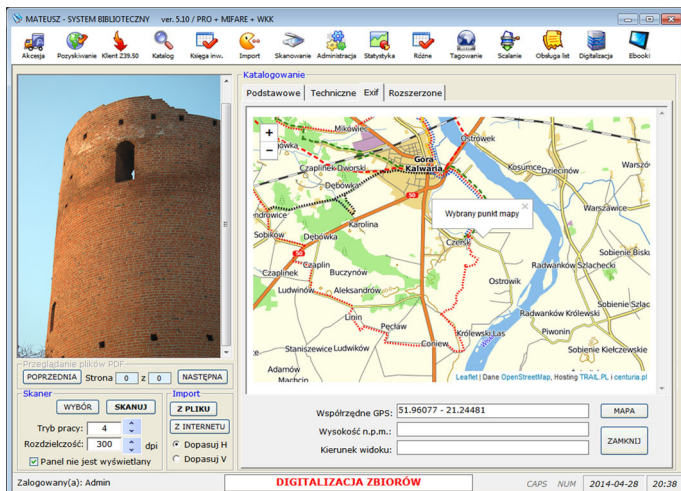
MATEUSZ - SYSTEM BIBLIOTECZNY ver. 5.10 / PRO + MIFARE + WKK

Akcesja Pozyskiwanie Klient Z39.50 Katalog Księga inw. Import Skanowanie Administracja Statystyka Różne Tagowanie Scalanie Obsługa list Digitalizacja Ebooki

Katalogowanie

Podstawowe Techniczne Exif Rozszerzone

+
−

Mikówiec
Ostrówek
Góra Kalwaria
Czaplinek Dworski
Dębówka
Kosumce
Dziecinów
Warszówice
Karolina
Warszawice
Sobików
Dębówka
Wybrany punkt mapy
Czersk
Czaplinek
Czaplin
Buczynów
Radwanków Szlachecki
Ludwinów
Aleksandrów
Ostrowik
Radwanków Królewski
Linin
Pęcław
Królewski Las
Piwonin
Sobienie Szlacheckie
Staniszewice Ludwików
Coniew
Sobienie Kiełczewskie
Adamów
Machcin

Leaflet | Dane OpenStreetMap, Hosting TRAIL.PL i centuria.pl

Przeglądanie plików PDF
POPRZEDNIA Strona 0 z 0 NASTĘPNA

Skaner
WYBÓR SKANUJ
Tryb pracy: 4
Rozdzielczość: 300 dpi
Panel nie jest wyświetlany

Import
Z PLIKU
Z INTERNETU
Dopasuj H
Dopasuj V

Współrzędne GPS: 51.96077 - 21.24481
MAPA
Wysokość n.p.m.:
Kierunek widoku:
ZAMKNIJ

Zalogowany(a): Admin
DIGITALIZACJA ZBIORÓW
CAPS NUM 2014-04-28 20:38